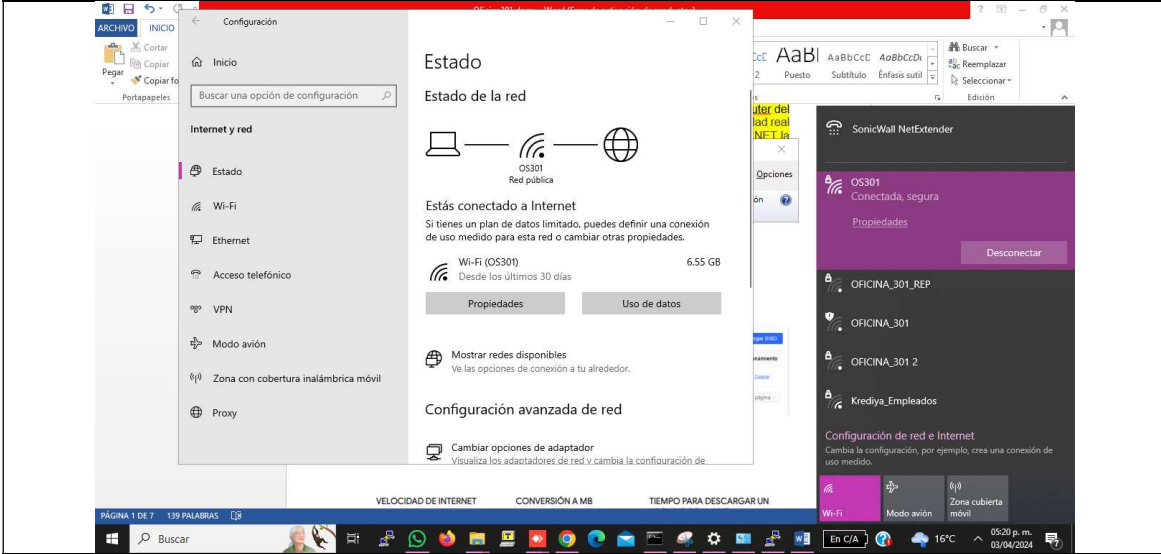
ARCHIVO INICIO
Cortar
Copiar
Pegar
Copiar fo
Portapapeles

Configuración

Inicio

Buscar una opción de configuración

Internet y red

Estado
Wi-Fi
Ethernet
Acceso telefónico
VPN
Modo avión
Zona con cobertura inalámbrica móvil
Proxy

Estado

Estado de la red

OS301
Red pública

Estás conectado a Internet
Si tienes un plan de datos limitado, puedes definir una conexión de uso medido para esta red o cambiar otras propiedades.

Wi-Fi (OS301) 6.55 GB
Desde los últimos 30 días

Propiedades
Uso de datos

Mostrar redes disponibles
Ve las opciones de conexión a tu alrededor.

Configuración avanzada de red

Cambiar opciones de adaptador
Visualiza los adaptadores de red y cambia la configuración de

AaBbCcD AaBl AaBbCcD AaBbCcDd
2 Puesto Subtítulo Énfasis sutil
Buscar
Reemplazar
Seleccionar
Edición

Opciones

SonicWall NetExtender

OS301
Conectada, segura
Propiedades
Desconectar

OFICINA_301_REP
OFICINA_301
OFICINA_301 2
Krediya_Empleados

Configuración de red e Internet
Cambia la configuración, por ejemplo, crea una conexión de uso medido.

Wi-Fi
Modo avión
Zona cubierta móvil

VELOCIDAD DE INTERNET CONVERSIÓN A MB TIEMPO PARA DESCARGAR UN

PÁGINA 1 DE 7 139 PALABRAS

Buscar
En C/A
16°C
05:20 p. m.
03/04/2024